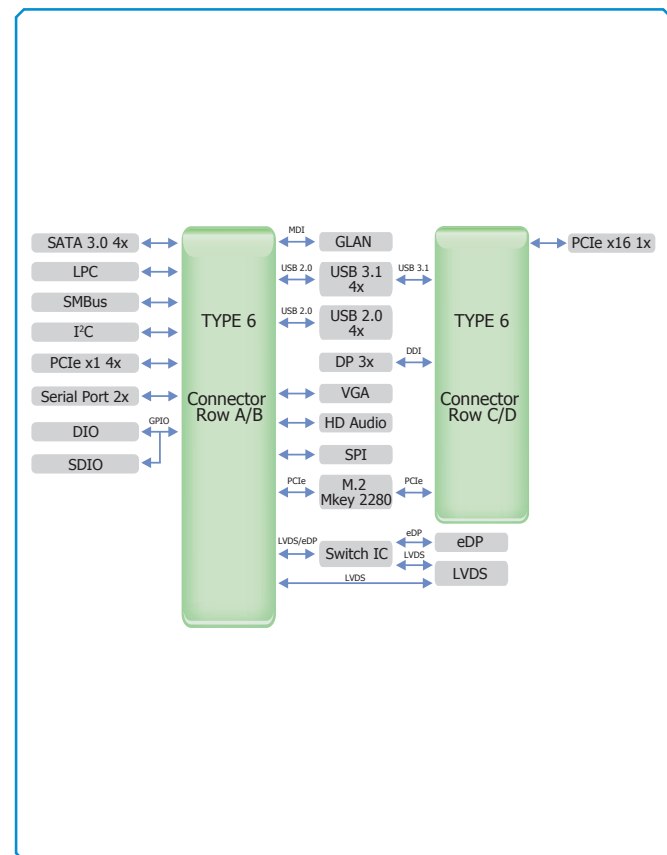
SATA 3.0 4x
LPC
SMBus
I$^2$C
PCIe x1 4x
Serial Port 2x
GPIO
DIO
SDIO

TYPE 6

Connector
Row A/B

MDI
GLAN
USB 2.0
USB 3.1
4x
USB 3.1
USB 2.0
USB 2.0
4x
DP 3x
DDI
VGA
HD Audio
SPI
PCIe
M.2
Mkey 2280
PCIe
LVDS/eDP
Switch IC
eDP
eDP
LVDS
LVDS
LVDS

TYPE 6

Connector
Row C/D

PCIe x16 1x